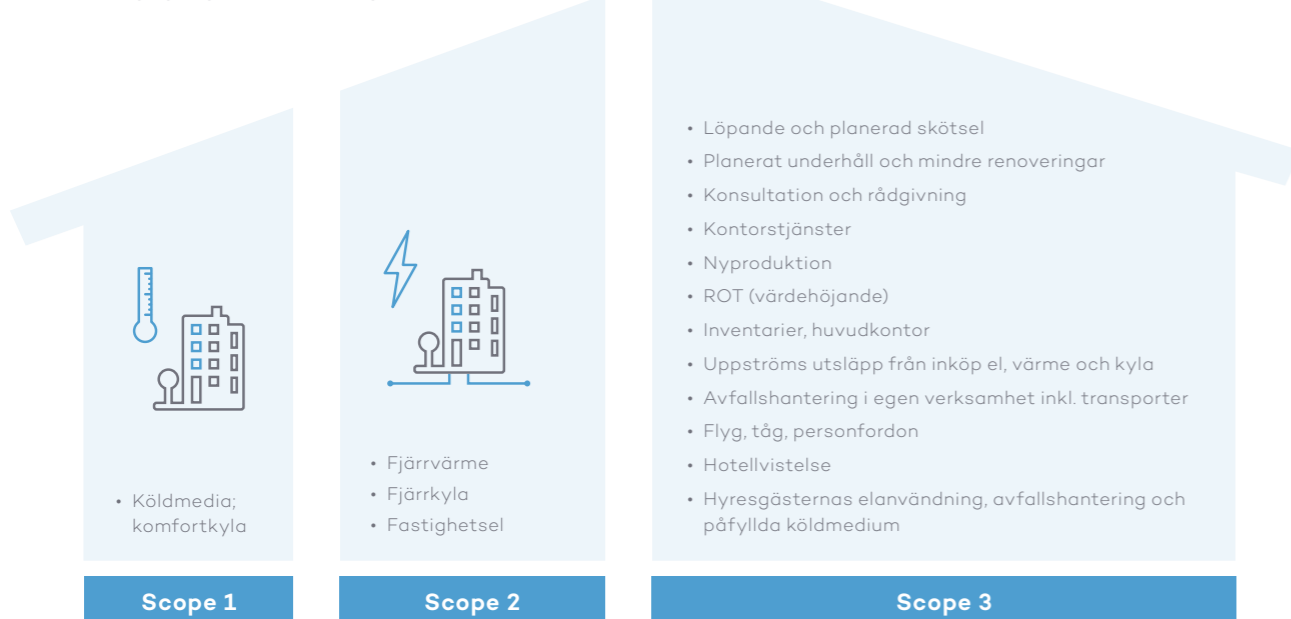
• Köldmedia; komfortkyla

Scope 1

• Fjärrvärme
• Fjärrkyla
• Fastighetsel

Scope 2

• Löpande och planerad skötsel
• Planerat underhåll och mindre renoveringar
• Konsultation och rådgivning
• Kontorstjänster
• Nyproduktion
• ROT (värdehöjande)
• Inventarier, huvudkontor
• Uppströms utsläpp från inköp el, värme och kyla
• Avfallshantering i egen verksamhet inkl. transporter
• Flyg, tåg, personfordon
• Hotellvistelse
• Hyresgästernas elanvändning, avfallshantering och påfyllda köldmedium

Scope 3